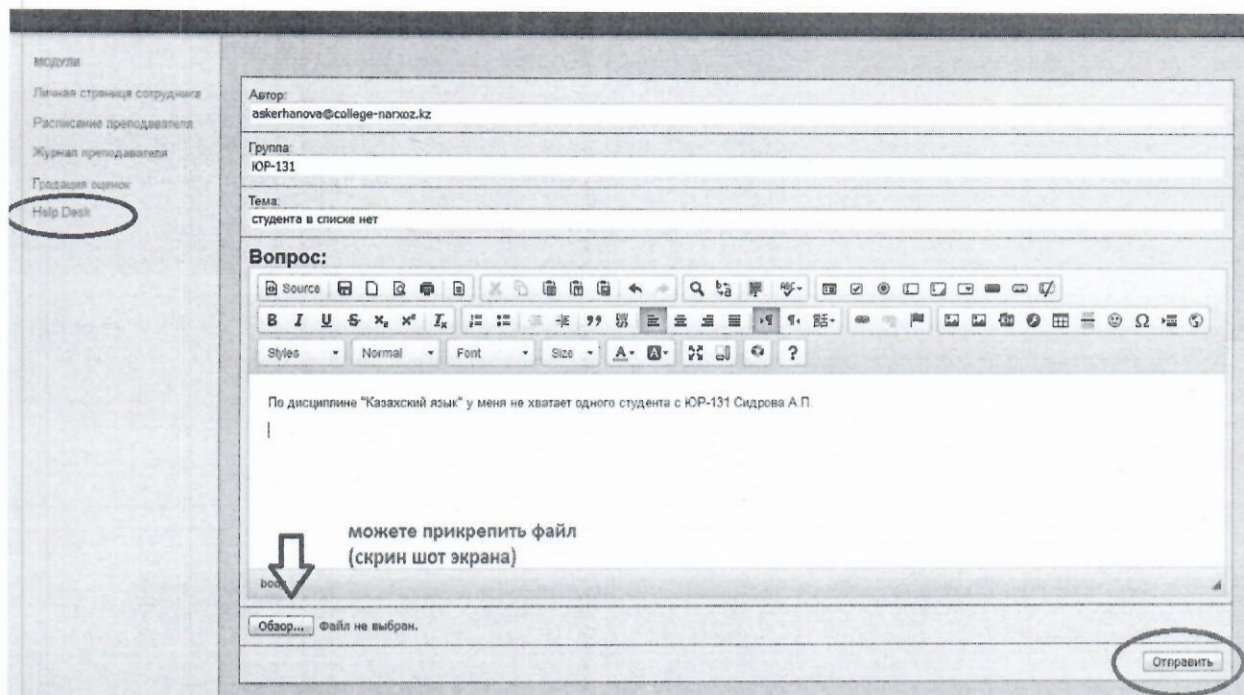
модули
Личная страница сотрудника
Расписание преподавателя
Журнал преподавателя
Градация оценок
Help Desk

Автор:
askerhanova@college-narxoz.kz

Группа:
ЮР-131

Тема:
студента в списке нет

Вопрос:

Source

Styles Normal Font Size

По дисциплине "Казахский язык" у меня не хватает одного студента с ЮР-131 Сидрова А.П.

можете прикрепить файл (скрин шот экрана)

body

Обзор... Файл не выбран.

Отправить